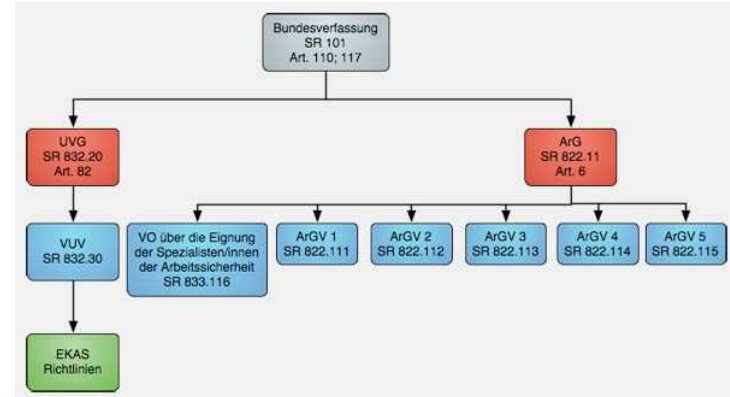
Bundesverfassung
SR 101
Art. 110; 117

UVG
SR 832.20
Art. 82

ArG
SR 822.11
Art. 6

VUV
SR 832.30

VO über die Eignung der Spezialisten/innen der Arbeitssicherheit
SR 833.116

ArGV 1
SR 822.111

ArGV 2
SR 822.112

ArGV 3
SR 822.113

ArGV 4
SR 822.114

ArGV 5
SR 822.115

EKAS
Richtlinien